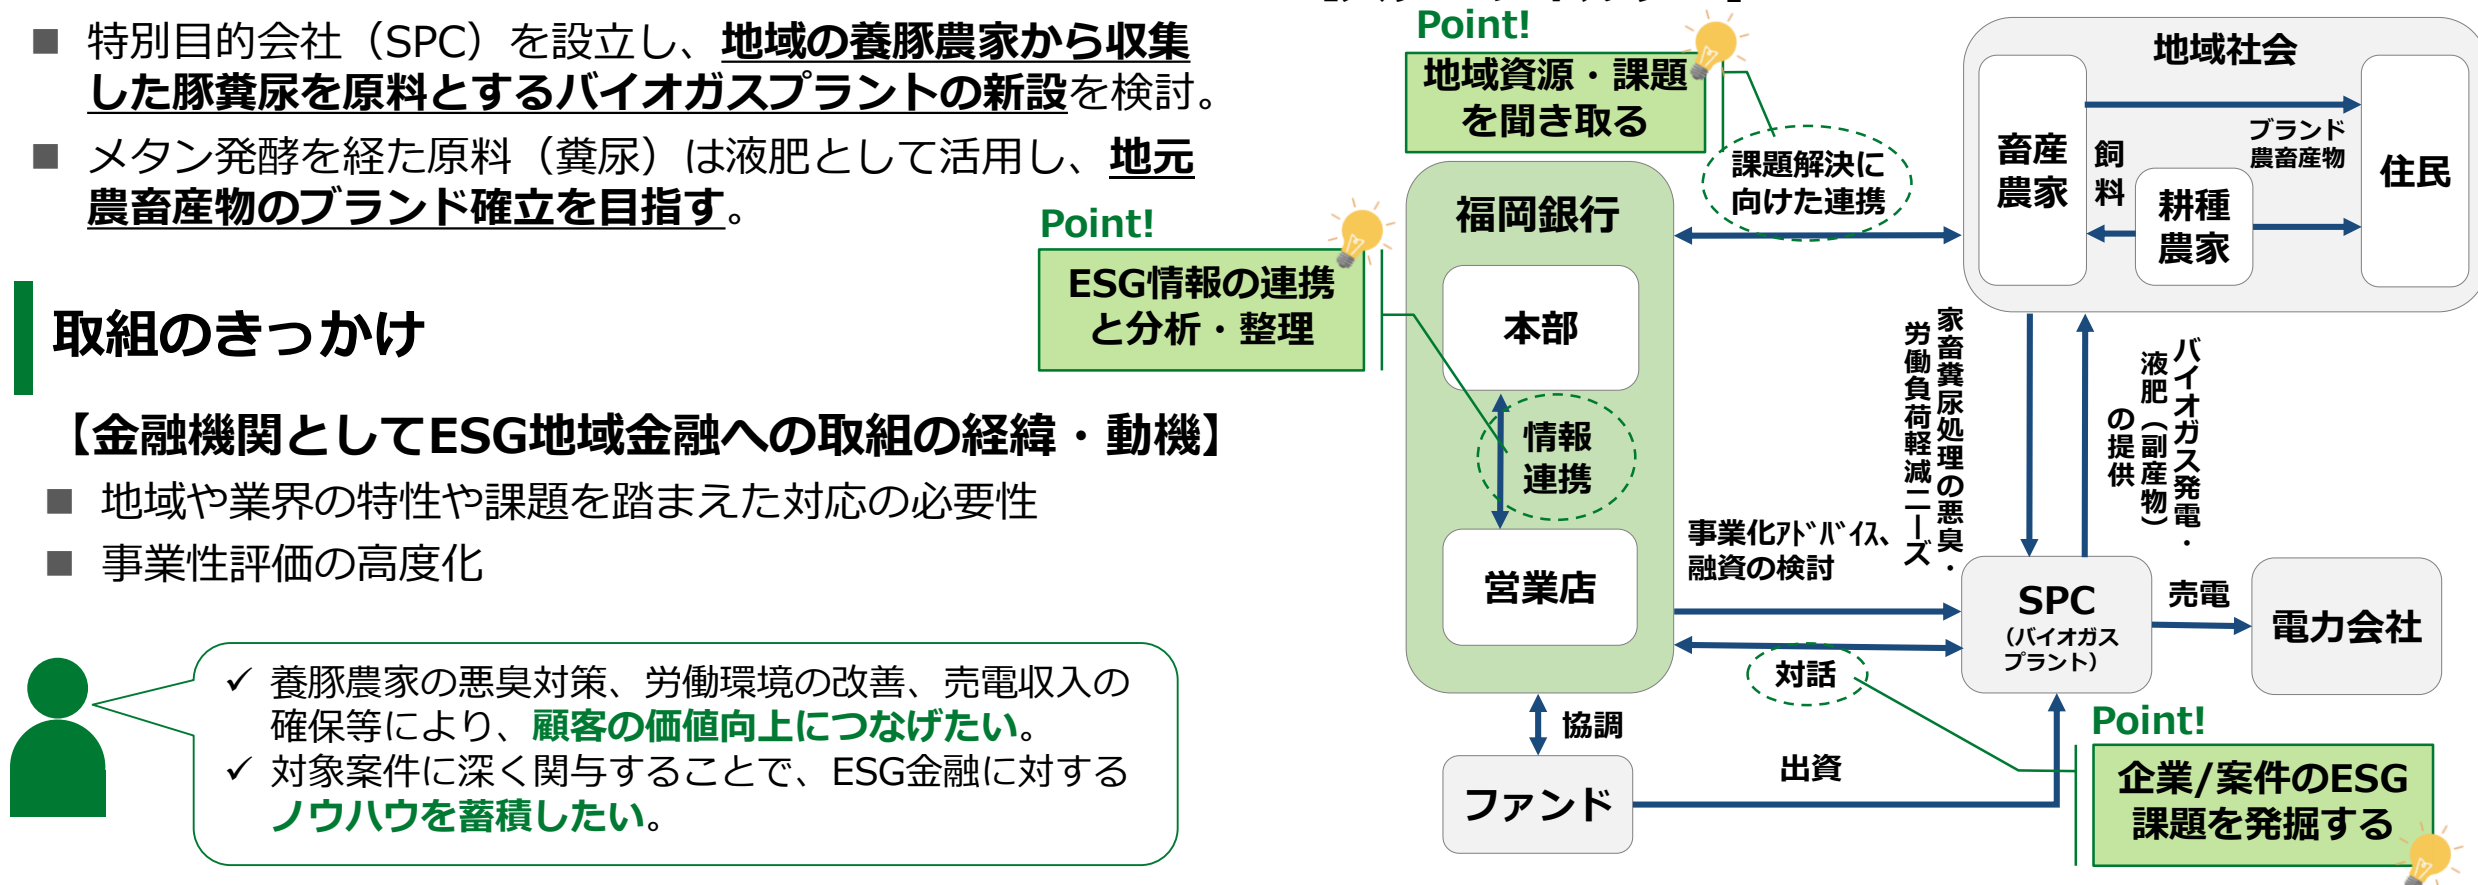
■ 特別目的会社（SPC）を設立し、地域の養豚農家から収集した豚糞尿を原料とするバイオガスプラントの新設を検討。

■ メタン発酵を経た原料（糞尿）は液肥として活用し、地元農畜産物のブランド確立を目指す。

取組のきっかけ

【金融機関としてESG地域金融への取組の経緯・動機】

■ 地域や業界の特性や課題を踏まえた対応の必要性

■ 事業性評価の高度化

✓ 養豚農家の悪臭対策、労働環境の改善、売電収入の確保等により、顧客の価値向上につなげたい。
✓ 対象案件に深く関与することで、ESG金融に対するノウハウを蓄積したい。

Point!
地域資源・課題を聞き取る

Point!
ESG情報の連携と分析・整理

地域社会
畜産農家
飼料
耕種農家
ブランド農畜産物
住民

課題解決に向けた連携

福岡銀行
本部
情報連携
営業店

家畜糞尿処理の悪臭・労働負荷軽減ニーズ

バイオガス発電・液肥（副産物）の提供

事業化ｱﾄﾞﾊﾞｲｽ、融資の検討

SPC
(バイオガスプラント)
売電
電力会社

対話
協調
ファンド
出資

Point!
企業/案件のESG課題を発掘する